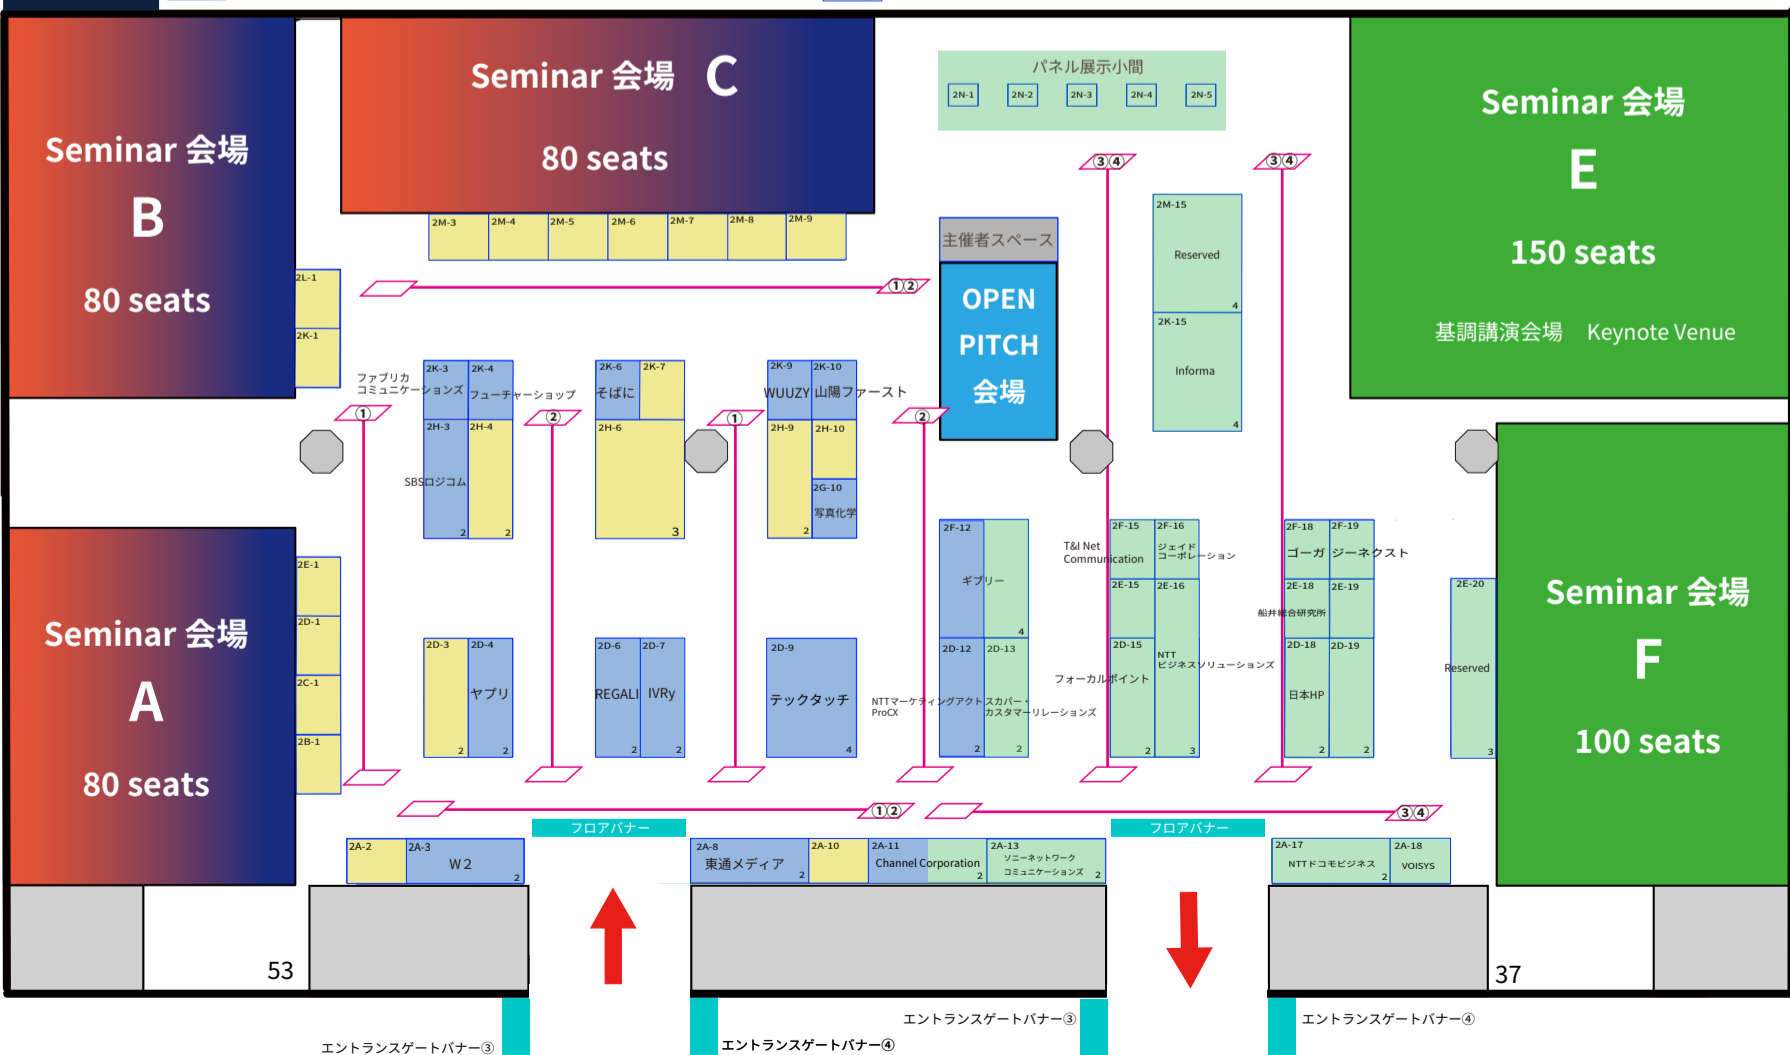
Seminar 会場
B
80 seats

Seminar 会場 C
80 seats

パネル展示小間
2N-1 2N-2 2N-3 2N-4 2N-5

Seminar 会場
E
150 seats
基調講演会場 Keynote Venue

2M-3 2M-4 2M-5 2M-6 2M-7 2M-8 2M-9

2L-1
2K-1

①②

③④ ③④

主催者スペース
OPEN PITCH 会場

2M-15
Reserved
4
2K-15
Informa
4

ファブリカ コミュニケーションズ
2K-3 2K-4 フューチャーショップ
2H-3 2H-4
SBSロジコム
2 2

2K-6 2K-7
そばに
2H-6
3

2K-9 2K-10
WUUZY 山陽ファースト
2H-9 2H-10
2G-10
写真化学
2

① ② ① ②

Seminar 会場
A
80 seats

2E-1
2D-1
2C-1
2B-1

2F-12
ギブリー
4
2D-12 2D-13
2 2
NTTマーケティングアクトProCX
スカパー・カスタマーリレーションズ

T&I Net Communication
2F-15 2F-16
ジェイドコーポレーション
2E-15 2E-16
2D-15
NTTビジネスソリューションズ
フォーカルポイント
2 3

2F-18 2F-19
ゴーガ ジーネクスト
2E-18 2E-19
船井総合研究所
2D-18 2D-19
日本HP
2 2

2E-20
Reserved
3

Seminar 会場
F
100 seats

2D-3 2D-4
ヤプリ
2 2

2D-6 2D-7
REGALI IVRy
2 2

2D-9
テックタッチ
4

①② ③④

フロアバナー フロアバナー

2A-2 2A-3
W2
2

2A-8
東通メディア
2
2A-10
2A-11
Channel Corporation
2
2A-13
ソニーネットワークコミュニケーションズ
2

2A-17
NTTドコモビジネス
2
2A-18
VOISYS

53
37

エントランスゲートバナー③
エントランスゲートバナー④
エントランスゲートバナー③
エントランスゲートバナー④